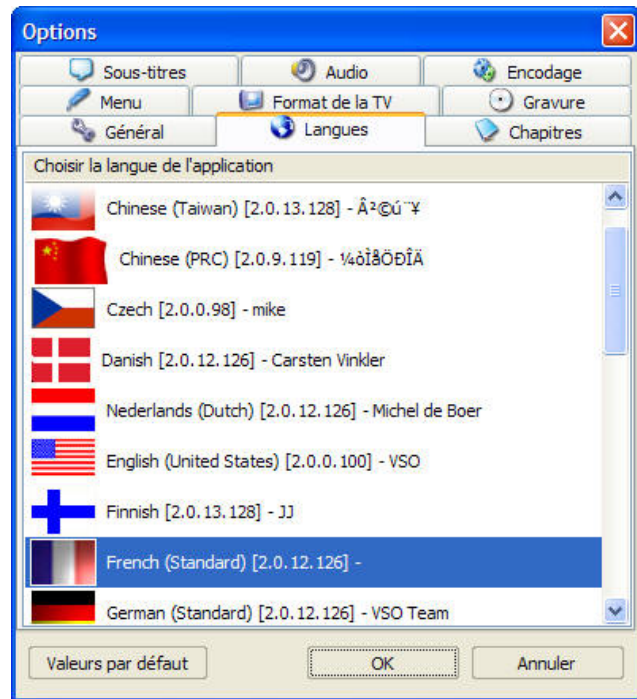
Options

Sous-titres
Audio
Encodage
Menu
Format de la TV
Gravure
Général
Langues
Chapitres

Choisir la langue de l'application

Chinese (Taiwan) [2.0.13.128] - Â²©ú¨¥
Chinese (PRC) [2.0.9.119] - ¼òÌåÖÐÎÄ
Czech [2.0.0.98] - mike
Danish [2.0.12.126] - Carsten Vinkler
Nederlands (Dutch) [2.0.12.126] - Michel de Boer
English (United States) [2.0.0.100] - VSO
Finnish [2.0.13.128] - JJ
French (Standard) [2.0.12.126] -
German (Standard) [2.0.12.126] - VSO Team

Valeurs par défaut
OK
Annuler